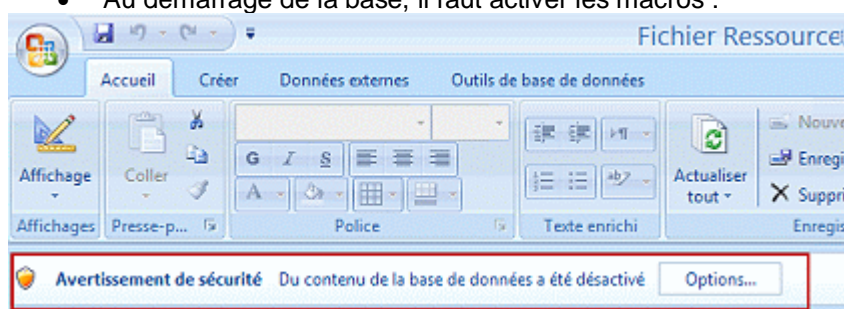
• Au démarrage de la base, il faut activer les macros :

Fichier Ressource

Accueil Créer Données externes Outils de base de données

Affichage Coller G I S Actualiser tout Nouve Enregi Suppri

Affichages Presse-p... Police Texte enrichi Enregis

Avertissement de sécurité Du contenu de la base de données a été désactivé Options...